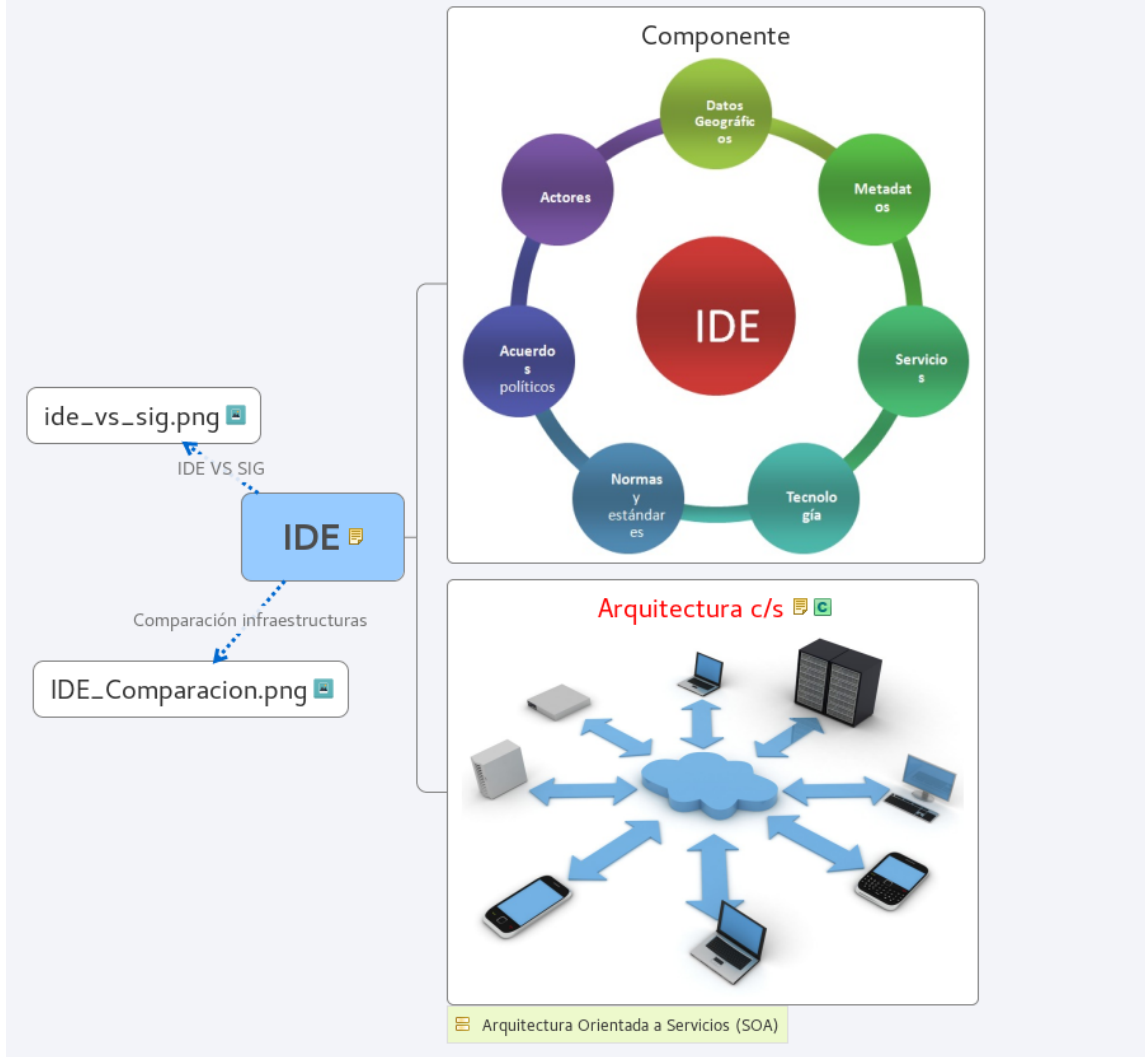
Componente

Datos Geográficos

Metadatos

Servicios

Tecnología

Normas y estándares

Acuerdos políticos

Actores

IDE

ide_vs_sig.png

IDE VS SIG

IDE

Comparación infraestructuras

IDE_Comparacion.png

Arquitectura c/s

Arquitectura Orientada a Servicios (SOA)